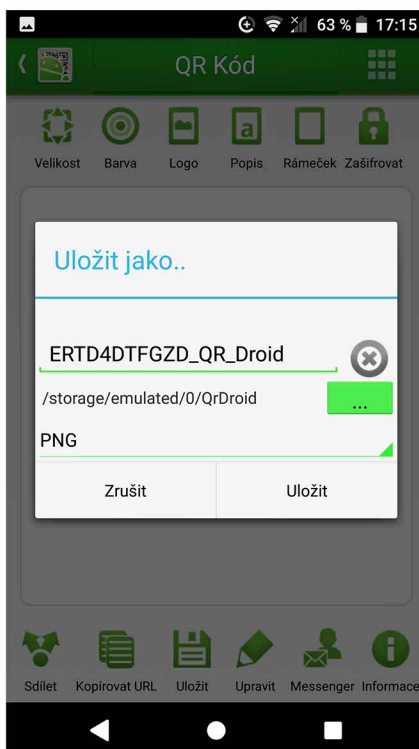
63 % 17:15

QR Kód

Velikost Barva Logo Popis Rámeček Zašifrovat

Uložit jako..

ERTD4DTFGZD_QR_Droid

/storage/emulated/0/QrDroid

...

PNG

Zrušit Uložit

Sdílet Kopírovat URL Uložit Upravit Messenger Informace